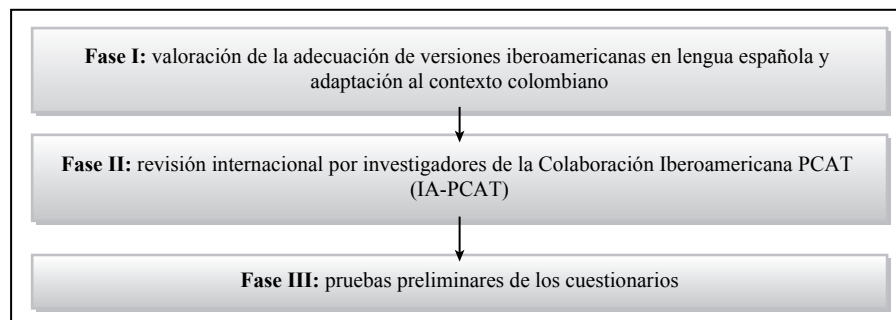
**Fase I:** valoración de la adecuación de versiones iberoamericanas en lengua española y adaptación al contexto colombiano

**Fase II:** revisión internacional por investigadores de la Colaboración Iberoamericana PCAT (IA-PCAT)

**Fase III:** pruebas preliminares de los cuestionarios